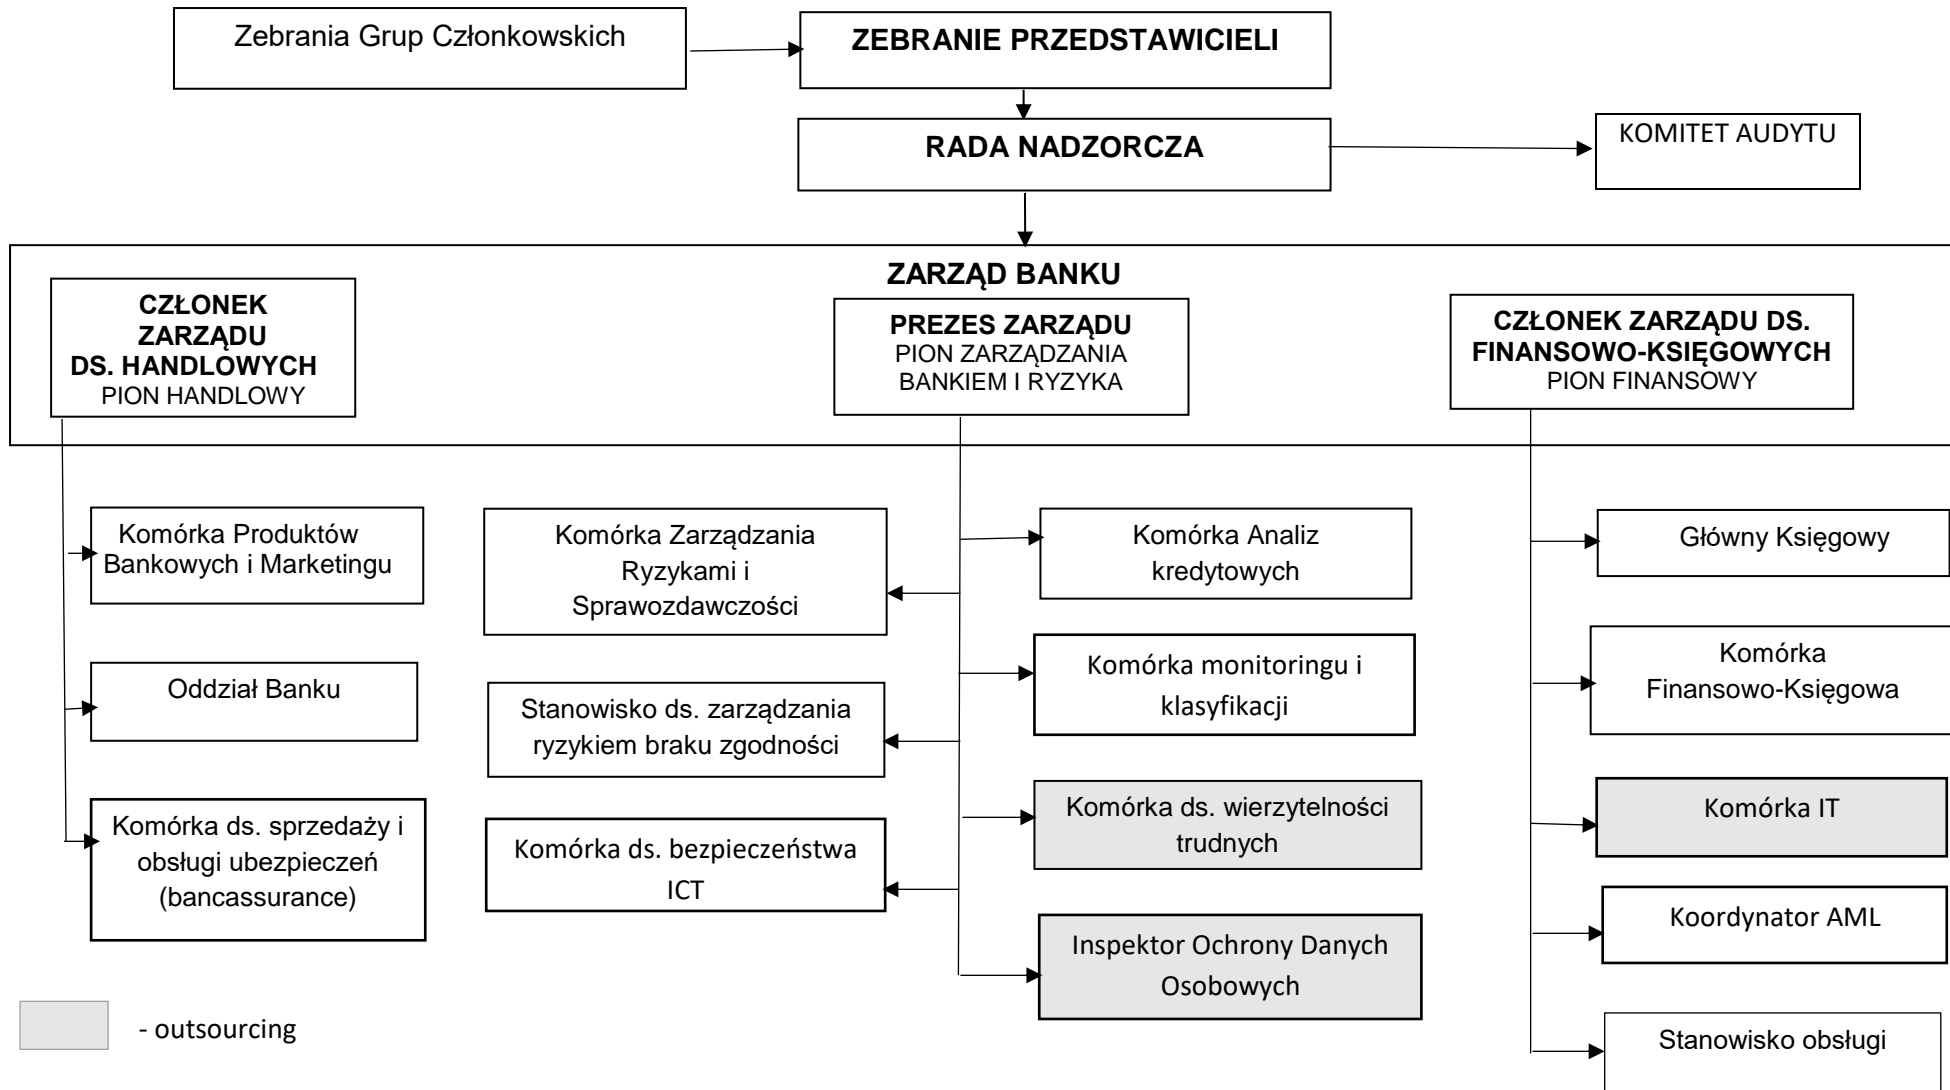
Zebrania Grup Członkowskich

ZEBRANIE PRZEDSTAWICIELI

RADA NADZORCZA

KOMITET AUDYTU

ZARZĄD BANKU

CZŁONEK ZARZĄDU DS. HANDLOWYCH
PION HANDLOWY

PREZES ZARZĄDU
PION ZARZĄDZANIA BANKIEM I RYZYKA

CZŁONEK ZARZĄDU DS. FINANSOWO-KSIĘGOWYCH
PION FINANSOWY

Komórka Produktów Bankowych i Marketingu

Oddział Banku

Komórka ds. sprzedaży i obsługi ubezpieczeń (bancassurance)

Komórka Zarządzania Ryzykami i Sprawozdawczości

Stanowisko ds. zarządzania ryzykiem braku zgodności

Komórka ds. bezpieczeństwa ICT

Komórka Analiz kredytowych

Komórka monitoringu i klasyfikacji

Komórka ds. wierzytelności trudnych

Inspektor Ochrony Danych Osobowych

Główny Księgowy

Komórka Finansowo-Księgowa

Komórka IT

Koordynator AML

Stanowisko obsługi

- outsourcing